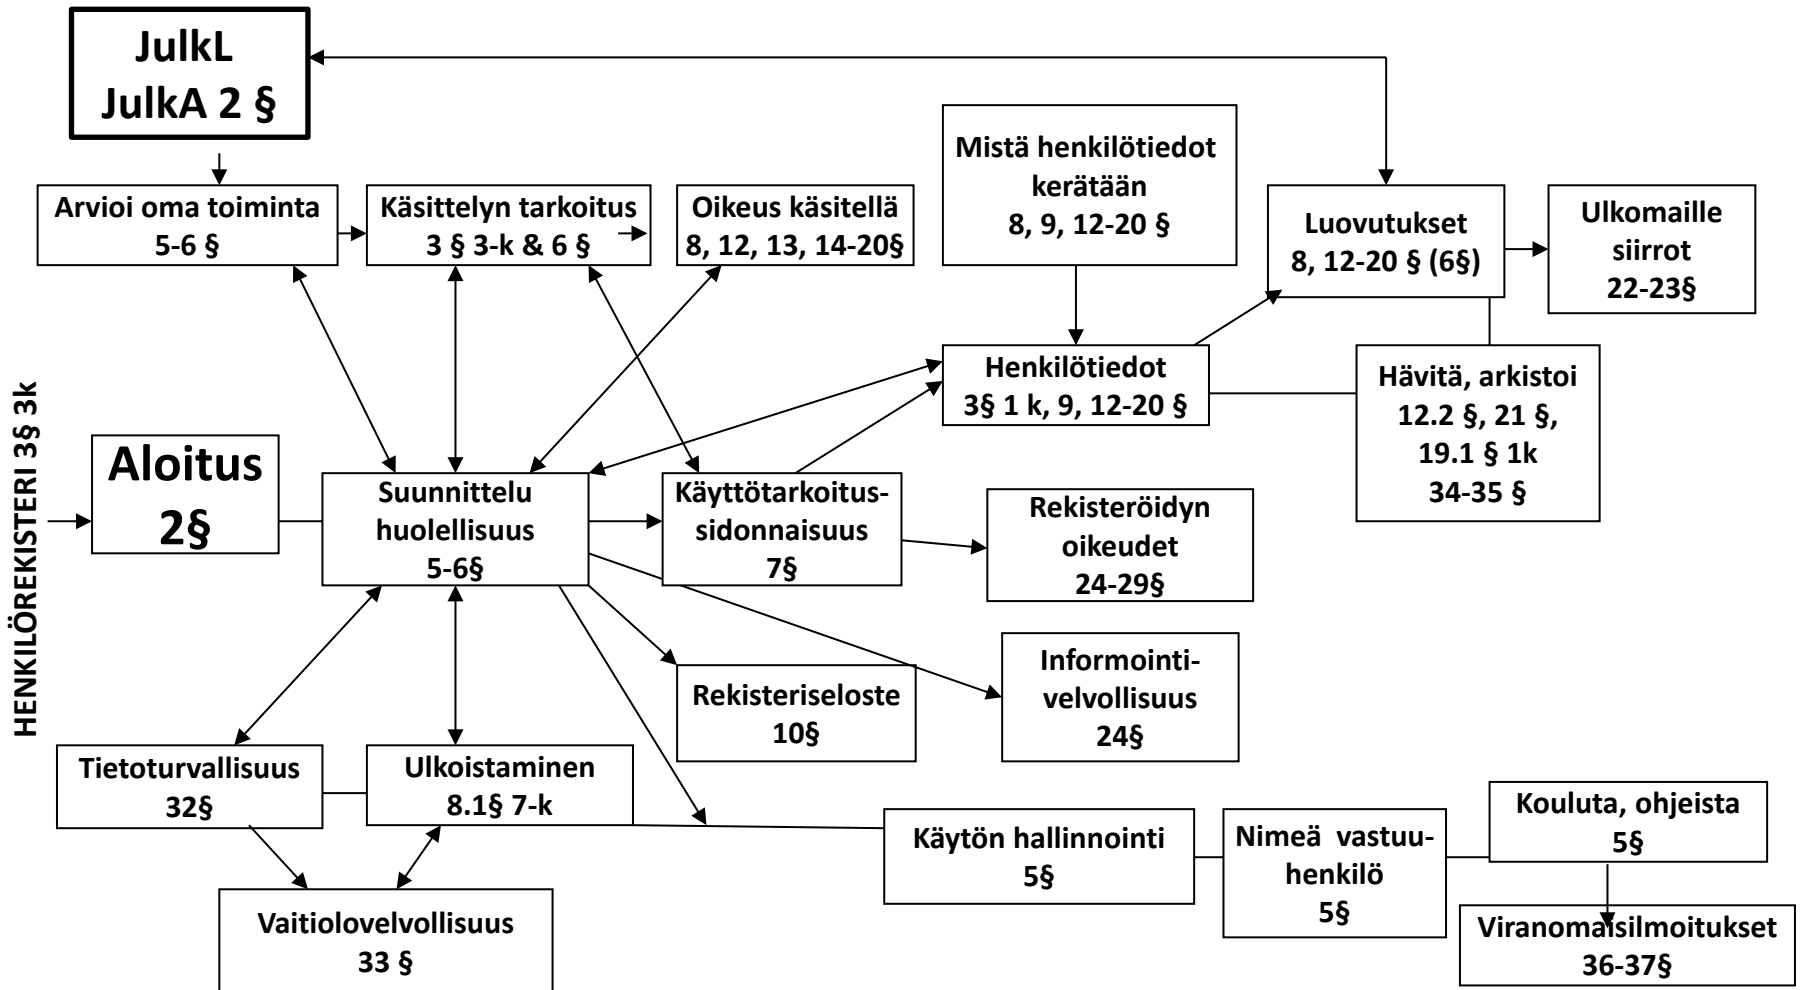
JulkL
JulkA 2 §

Arvioi oma toiminta
5-6 §

Käsittelyn tarkoitus
3 § 3-k & 6 §

Oikeus käsitellä
8, 12, 13, 14-20§

Mistä henkilötiedot kerätään
8, 9, 12-20 §

Luovutukset
8, 12-20 § (6§)

Ulkomaille siirrot
22-23§

Henkilötiedot
3§ 1 k, 9, 12-20 §

Hävitä, arkistoi
12.2 §, 21 §, 19.1 § 1k
34-35 §

HENKILÖREKISTERI 3§ 3k

Aloitus
2§

Suunnittelu huolellisuus
5-6§

Käyttötarkoitus-sidonnaisuus
7§

Rekisteröidyn oikeudet
24-29§

Rekisteriseloste
10§

Informointi-velvollisuus
24§

Tietoturvallisuus
32§

Ulkoistaminen
8.1§ 7-k

Käytön hallinnointi
5§

Nimeä vastuu-henkilö
5§

Kouluta, ohjeista
5§

Vaitiolovelvollisuus
33 §

Viranomaisilmoitukset
36-37§